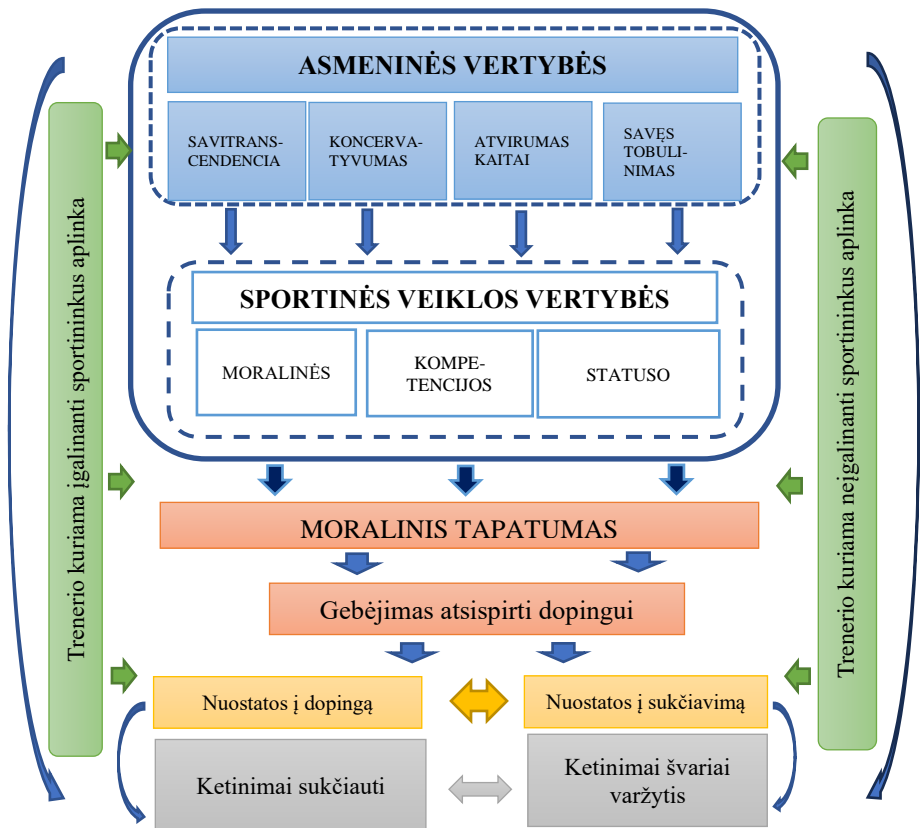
Trenerio kuriama įgalinanti sportininkus aplinka

ASMENINĖS VERTYBĖS

SAVITRANSCENDENCIA

KONCERVATYVUMAS

ATVIRUMAS KAITAI

SAVĘS TOBULINIMAS

SPORTINĖS VEIKLOS VERTYBĖS

MORALINĖS

KOMPETENCIJOS

STATUSO

MORALINIS TAPATUMAS

Gebėjimas atsispirti dopingui

Nuostatos į dopingą

Nuostatos į sukčiavimą

Ketinimai sukčiauti

Ketinimai švariai varžytis

Trenerio kuriama neįgalinanti sportininkus aplinka